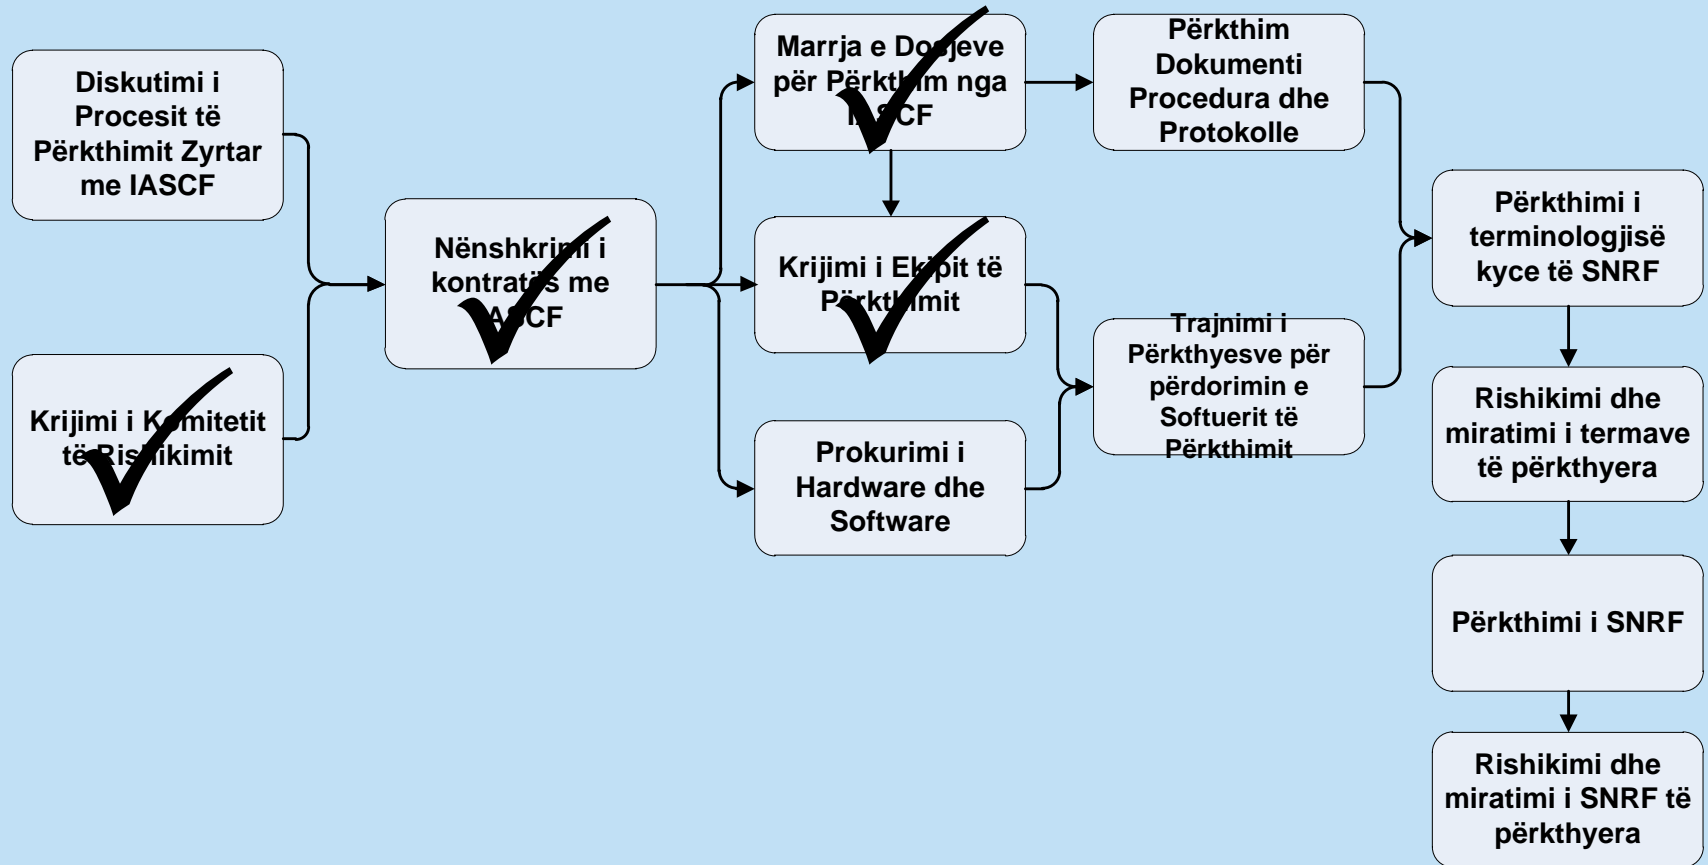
Diskutimi i Procesit të Përkthimit Zyrtar me IASCF

Krijimi i K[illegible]mitetit të Ri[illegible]hikimit

Nënshkri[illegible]i i kontrat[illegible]s me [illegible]ASCF

Marrja e Do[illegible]jeve për P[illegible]rkth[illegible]m nga I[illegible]SCF

Krijimi i Ek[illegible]pit të P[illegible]rkt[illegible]imit

Prokurimi i Hardware dhe Software

Përkthim Dokumenti Procedura dhe Protokolle

Trajnimi i Përkthyesve për përdorimin e Softuerit të Përkthimit

Përkthimi i terminologjisë kyce të SNRF

Rishikimi dhe miratimi i termave të përkthyera

Përkthimi i SNRF

Rishikimi dhe miratimi i SNRF të përkthyera